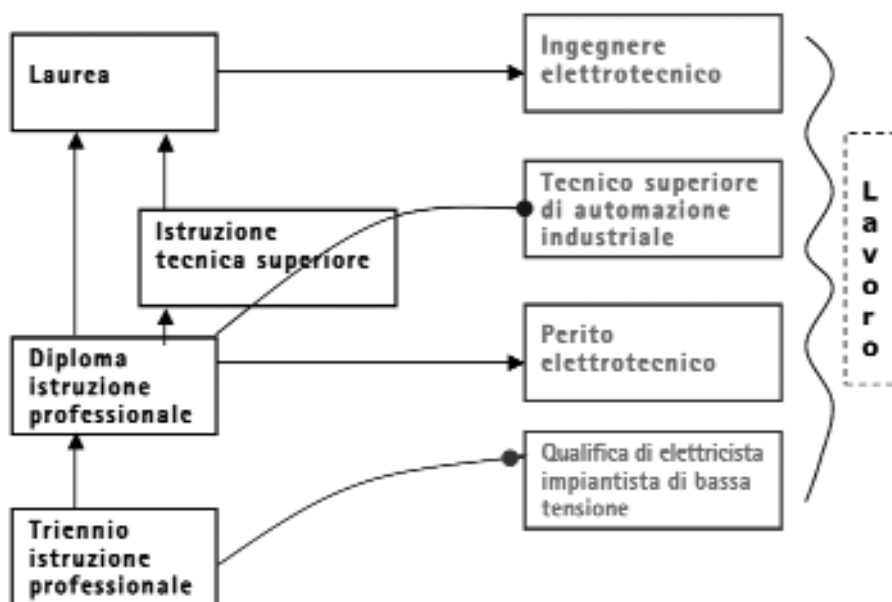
Laurea

Istruzione tecnica superiore

Diploma istruzione professionale

Triennio istruzione professionale

Ingegnere elettrotecnico

Tecnico superiore di automazione industriale

Perito elettrotecnico

Qualifica di elettricista impiantista di bassa tensione

L
a
v
o
r
o